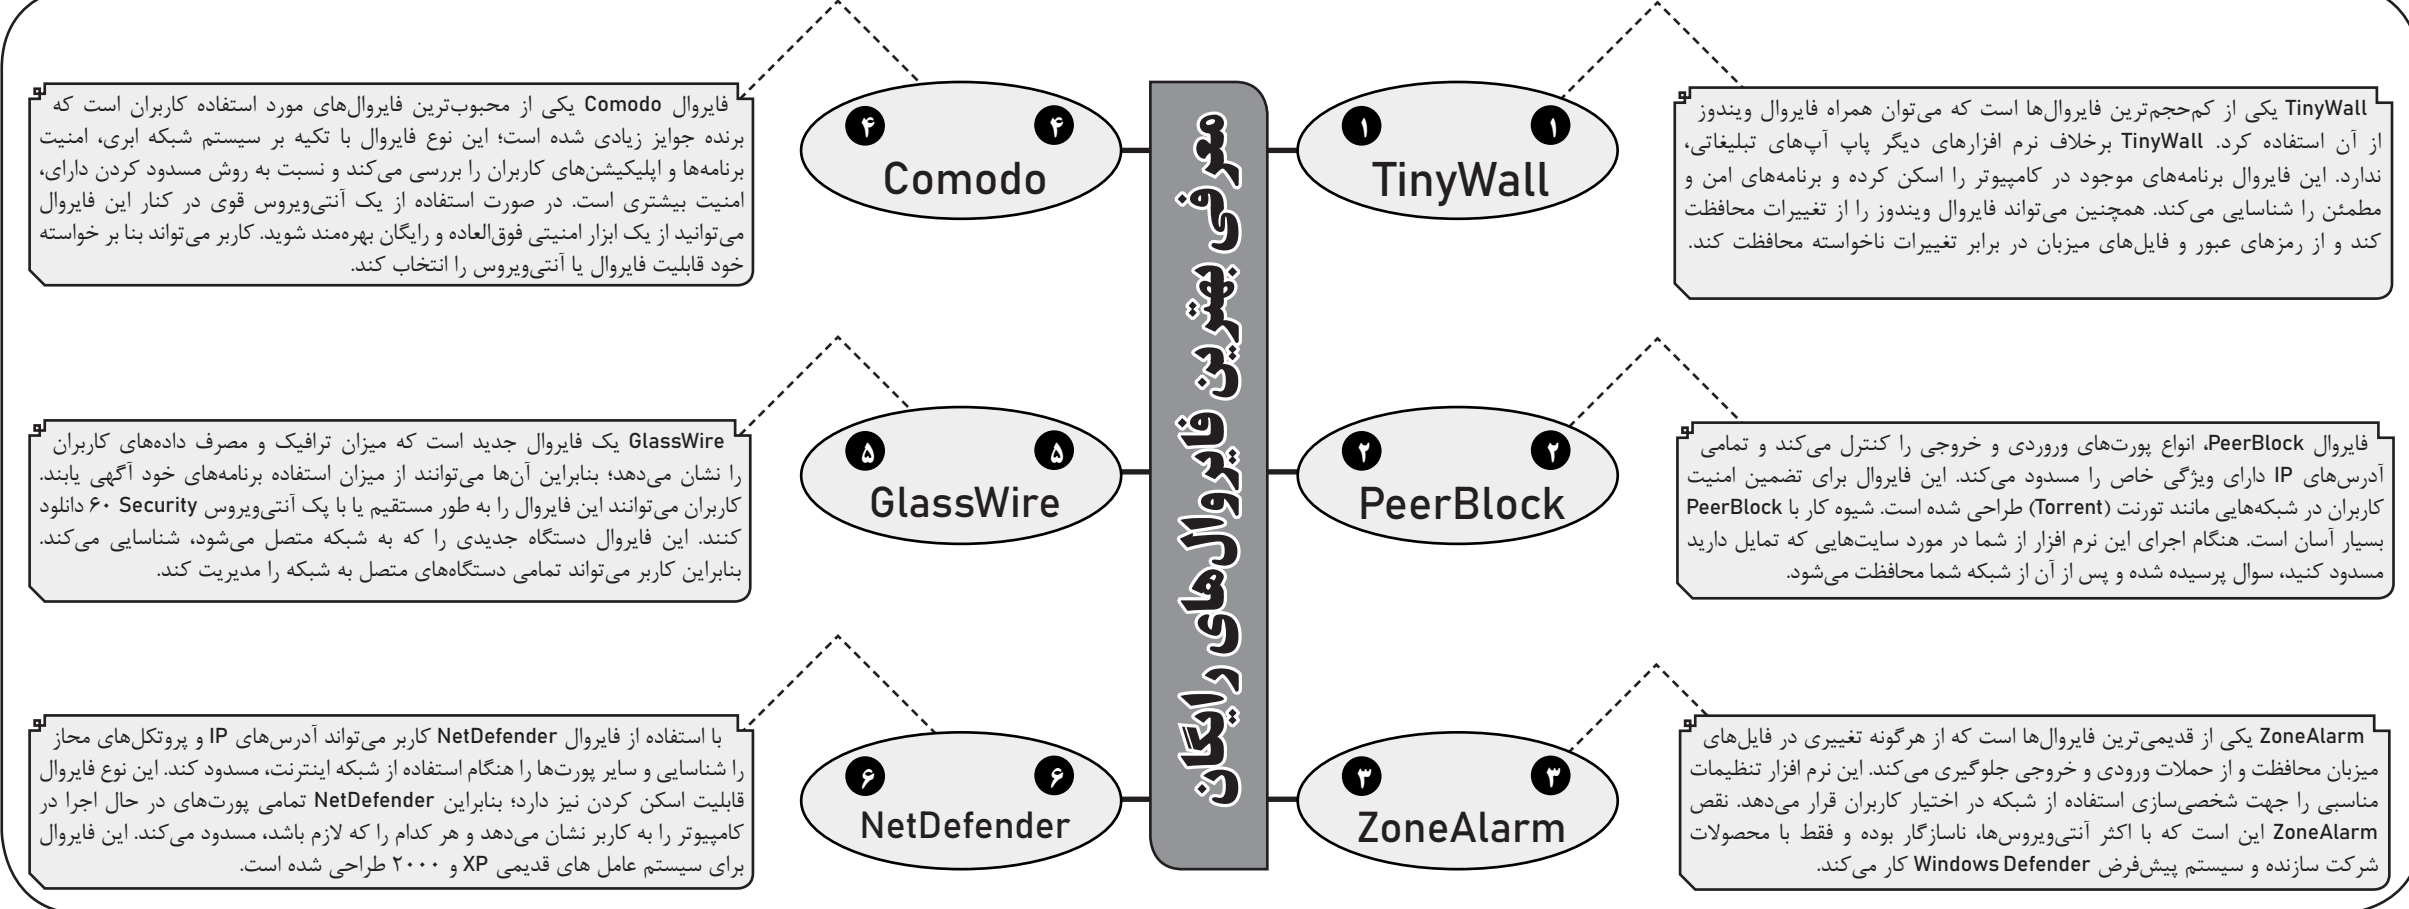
معرفی بهترین فایروال‌های رایگان

۱ TinyWall ۱

TinyWall یکی از کم‌حجم‌ترین فایروال‌ها است که می‌توان همراه فایروال ویندوز از آن استفاده کرد. TinyWall برخلاف نرم افزارهای دیگر پاپ آپ‌های تبلیغاتی، ندارد. این فایروال برنامه‌های موجود در کامپیوتر را اسکن کرده و برنامه‌های امن و مطمئن را شناسایی می‌کند. همچنین می‌تواند فایروال ویندوز را از تغییرات محافظت کند و از رمزهای عبور و فایل‌های میزبان در برابر تغییرات ناخواسته محافظت کند.

۴ Comodo ۴

فایروال Comodo یکی از محبوب‌ترین فایروال‌های مورد استفاده کاربران است که برنده جوایز زیادی شده است؛ این نوع فایروال با تکیه بر سیستم شبکه ابری، امنیت برنامه‌ها و اپلیکیشن‌های کاربران را بررسی می‌کند و نسبت به روش مسدود کردن دارای، امنیت بیشتری است. در صورت استفاده از یک آنتی‌ویروس قوی در کنار این فایروال می‌توانید از یک ابزار امنیتی فوق‌العاده و رایگان بهره‌مند شوید. کاربر می‌تواند بنا بر خواسته خود قابلیت فایروال یا آنتی‌ویروس را انتخاب کند.

۲ PeerBlock ۲

فایروال PeerBlock، انواع پورت‌های ورودی و خروجی را کنترل می‌کند و تمامی آدرس‌های IP دارای ویژگی خاص را مسدود می‌کند. این فایروال برای تضمین امنیت کاربران در شبکه‌هایی مانند تورنت (Torrent) طراحی شده است. شیوه کار با PeerBlock بسیار آسان است. هنگام اجرای این نرم افزار از شما در مورد سایت‌هایی که تمایل دارید مسدود کنید، سوال پرسیده شده و پس از آن از شبکه شما محافظت می‌شود.

۵ GlassWire ۵

GlassWire یک فایروال جدید است که میزان ترافیک و مصرف داده‌های کاربران را نشان می‌دهد؛ بنابراین آن‌ها می‌توانند از میزان استفاده برنامه‌های خود آگهی یابند. کاربران می‌توانند این فایروال را به طور مستقیم یا با پک آنتی‌ویروس Security ۶۰ دانلود کنند. این فایروال دستگاه جدیدی را که به شبکه متصل می‌شود، شناسایی می‌کند. بنابراین کاربر می‌تواند تمامی دستگاه‌های متصل به شبکه را مدیریت کند.

۳ ZoneAlarm ۳

ZoneAlarm یکی از قدیمی‌ترین فایروال‌ها است که از هرگونه تغییری در فایل‌های میزبان محافظت و از حملات ورودی و خروجی جلوگیری می‌کند. این نرم افزار تنظیمات مناسبی را جهت شخصی‌سازی استفاده از شبکه در اختیار کاربران قرار می‌دهد. نقص ZoneAlarm این است که با اکثر آنتی‌ویروس‌ها، ناسازگار بوده و فقط با محصولات شرکت سازنده و سیستم پیش‌فرض Windows Defender کار می‌کند.

۶ NetDefender ۶

با استفاده از فایروال NetDefender کاربر می‌تواند آدرس‌های IP و پروتکل‌های محاز را شناسایی و سایر پورت‌ها را هنگام استفاده از شبکه اینترنت، مسدود کند. این نوع فایروال قابلیت اسکن کردن نیز دارد؛ بنابراین NetDefender تمامی پورت‌های در حال اجرا در کامپیوتر را به کاربر نشان می‌دهد و هر کدام را که لازم باشد، مسدود می‌کند. این فایروال برای سیستم عامل های قدیمی XP و ۲۰۰۰ طراحی شده است.